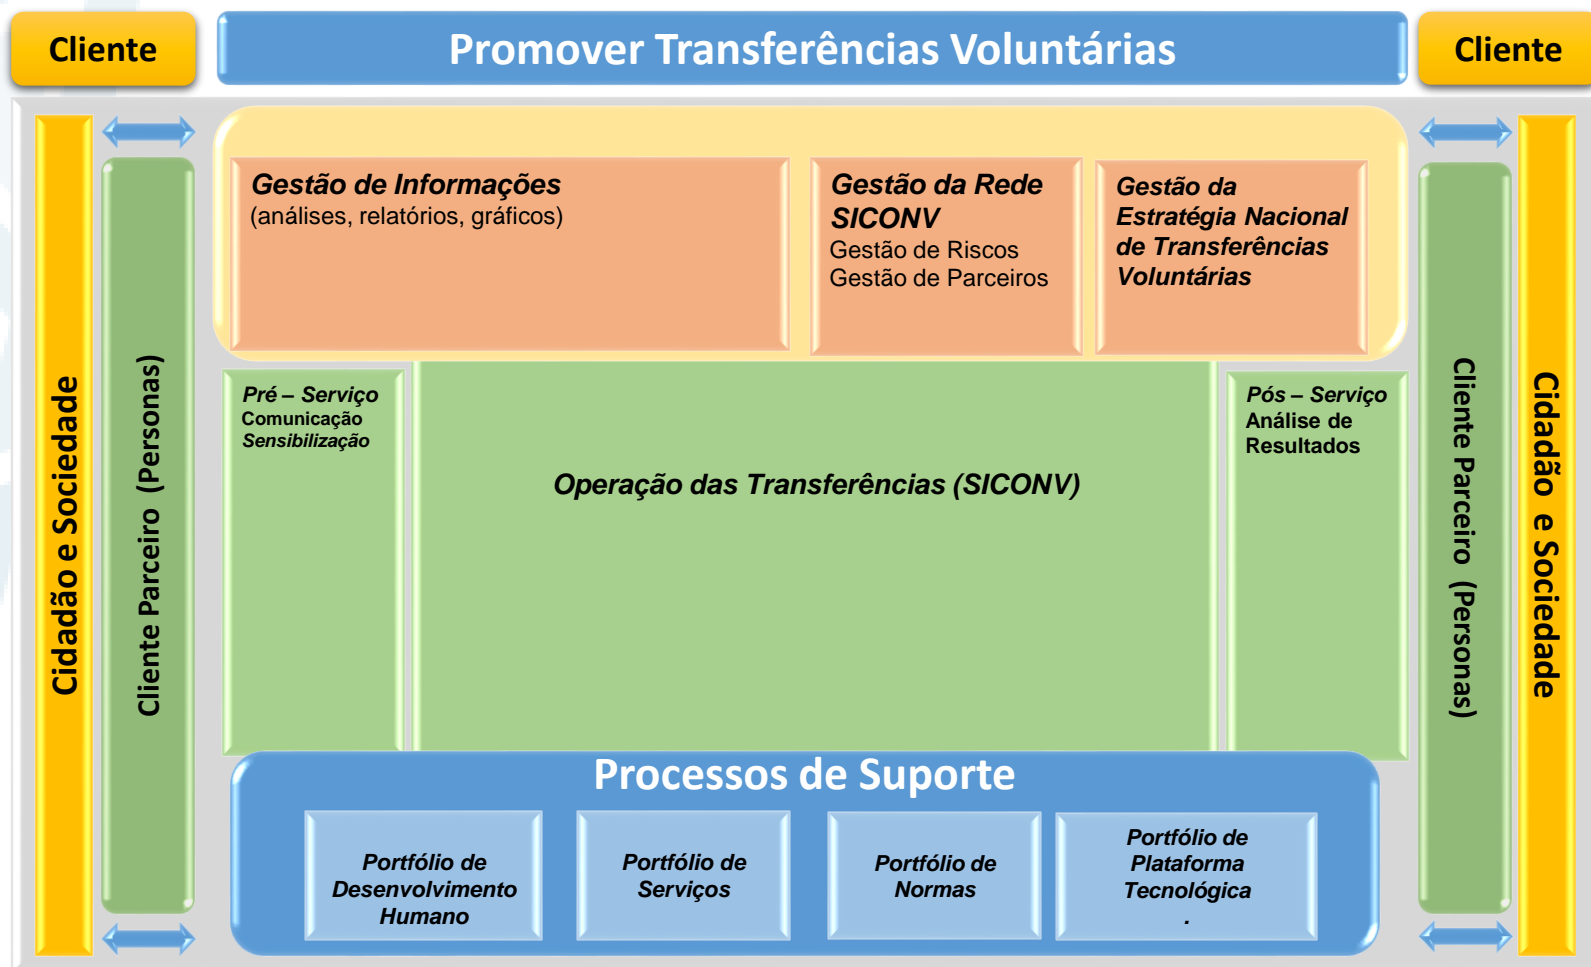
Cliente

Promover Transferências Voluntárias

Cliente

Cidadão e Sociedade

Cliente Parceiro (Personas)

Gestão de Informações
(análises, relatórios, gráficos)

Gestão da Rede SICONV
Gestão de Riscos
Gestão de Parceiros

Gestão da Estratégia Nacional de Transferências Voluntárias

Pré – Serviço
Comunicação
Sensibilização

Operação das Transferências (SICONV)

Pós – Serviço
Análise de Resultados

Cliente Parceiro (Personas)

Cidadão e Sociedade

Processos de Suporte

Portfólio de Desenvolvimento Humano

Portfólio de Serviços

Portfólio de Normas

Portfólio de Plataforma Tecnológica
.